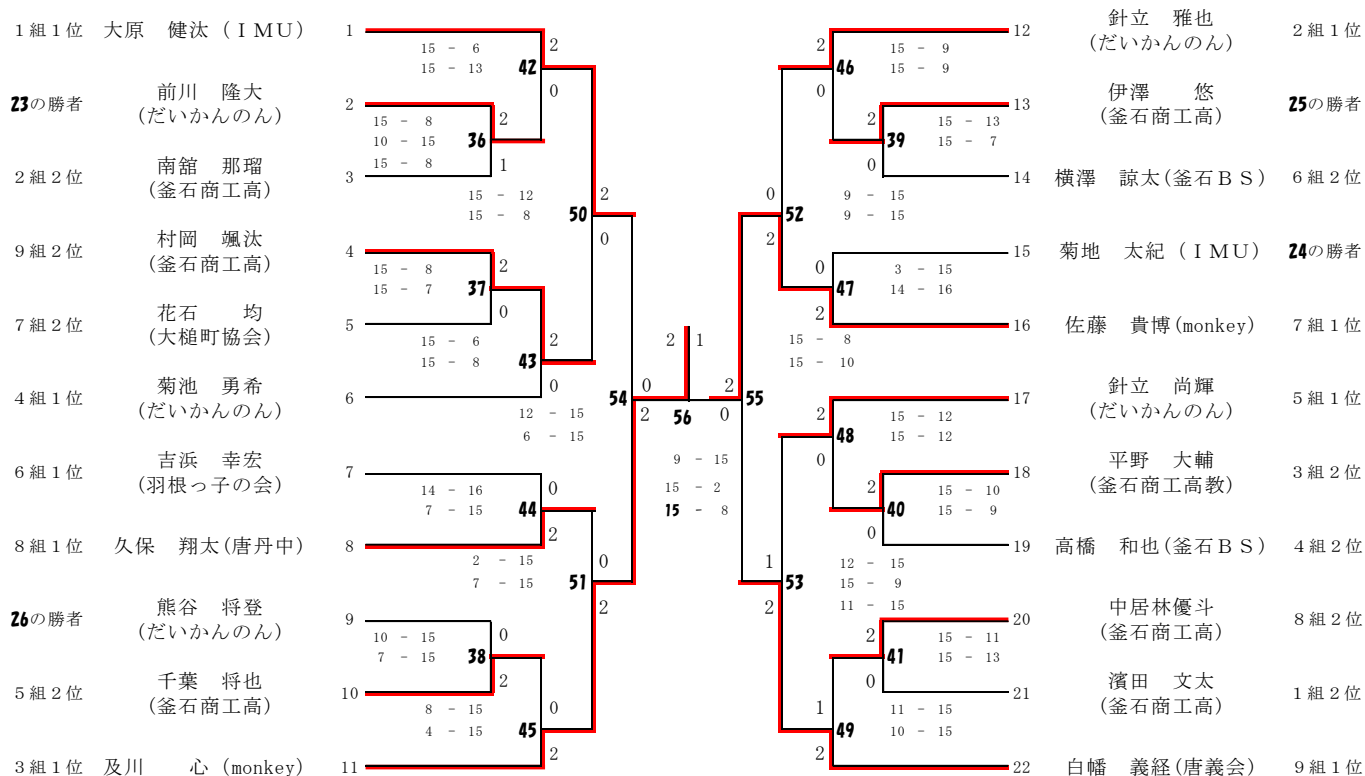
１組１位　大原　健汰（ＩＭＵ）　1
**23**の勝者　前川　隆大（だいかんのん）　2
２組２位　南舘　那瑠（釜石商工高）　3
９組２位　村岡　颯汰（釜石商工高）　4
７組２位　花石　均（大槌町協会）　5
４組１位　菊池　勇希（だいかんのん）　6
６組１位　吉浜　幸宏（羽根っ子の会）　7
８組１位　久保　翔太(唐丹中)　8
**26**の勝者　熊谷　将登（だいかんのん）　9
５組２位　千葉　将也（釜石商工高）　10
３組１位　及川　心（monkey）　11

15 - 6
15 - 13
42
2
0
15 - 8
10 - 15
15 - 8
36
2
1
15 - 12
15 - 8
50
2
0
15 - 8
15 - 7
37
2
0
15 - 6
15 - 8
43
2
0
12 - 15
6 - 15
54
0
2
14 - 16
7 - 15
44
0
2
2 - 15
7 - 15
51
0
2
10 - 15
7 - 15
38
0
2
8 - 15
4 - 15
45
0
2

2　1
56
9 - 15
15 - 2
15 - 8

2　0
55

12　針立　雅也（だいかんのん）　２組１位
13　伊澤　悠（釜石商工高）　**25**の勝者
14　横澤　諒太(釜石ＢＳ)　６組２位
15　菊地　太紀（ＩＭＵ）　**24**の勝者
16　佐藤　貴博(monkey)　７組１位
17　針立　尚輝（だいかんのん）　５組１位
18　平野　大輔（釜石商工高教）　３組２位
19　高橋　和也(釜石ＢＳ)　４組２位
20　中居林優斗（釜石商工高）　８組２位
21　濱田　文太（釜石商工高）　１組２位
22　白幡　義経(唐義会)　９組１位

2
46
0
15 - 9
15 - 9
2
39
0
15 - 13
15 - 7
0
52
2
9 - 15
9 - 15
0
47
2
3 - 15
14 - 16
15 - 8
15 - 10
2
48
0
15 - 12
15 - 12
2
40
0
15 - 10
15 - 9
1
53
2
12 - 15
15 - 9
11 - 15
2
41
0
15 - 11
15 - 13
1
49
2
11 - 15
10 - 15